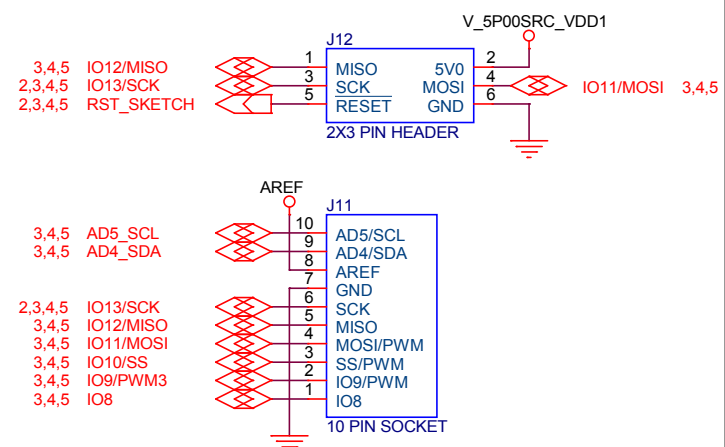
V_5P00SRC_VDD1

J12

| | | | |
|---|---|---|---|
| 1 | MISO | 5V0 | 2 |
| 3 | SCK | MOSI | 4 |
| 5 | RESET | GND | 6 |

2X3 PIN HEADER

3,4,5 IO12/MISO
2,3,4,5 IO13/SCK
2,3,4,5 RST_SKETCH

IO11/MOSI 3,4,5

AREF

J11

| | |
|---|---|
| 10 | AD5/SCL |
| 9 | AD4/SDA |
| 8 | AREF |
| 7 | GND |
| 6 | SCK |
| 5 | MISO |
| 4 | MOSI/PWM |
| 3 | SS/PWM |
| 2 | IO9/PWM |
| 1 | IO8 |

10 PIN SOCKET

3,4,5 AD5_SCL
3,4,5 AD4_SDA

2,3,4,5 IO13/SCK
3,4,5 IO12/MISO
3,4,5 IO11/MOSI
3,4,5 IO10/SS
3,4,5 IO9/PWM3
3,4,5 IO8